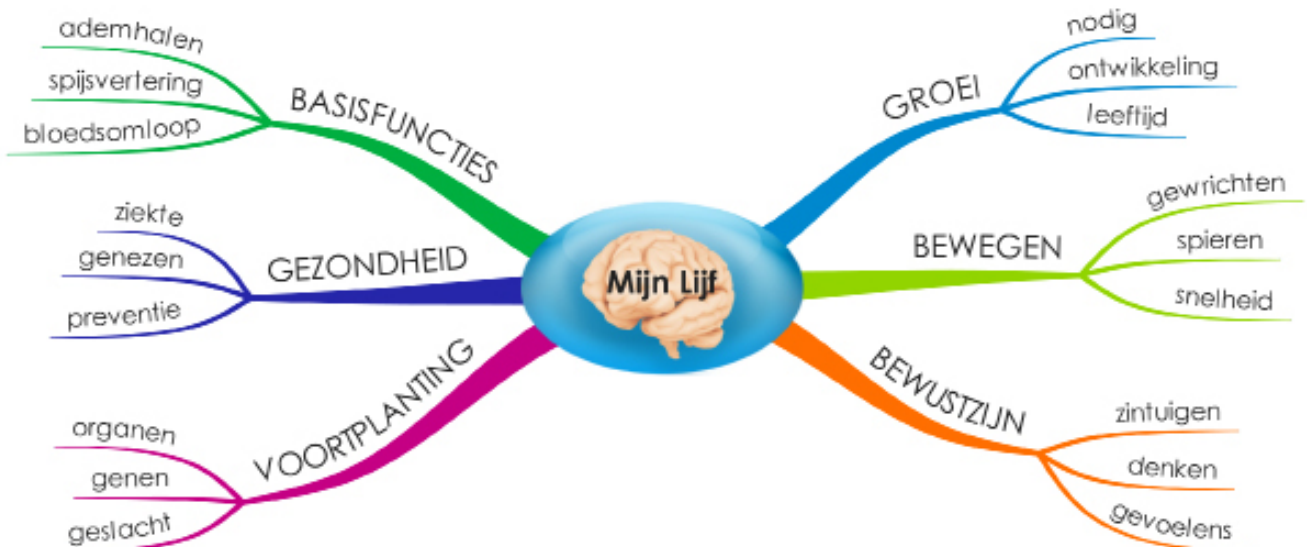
Mijn Lijf

BASISFUNCTIES
ademhalen
spijsvertering
bloedsomloop

GEZONDHEID
ziekte
genezen
preventie

VOORTPLANTING
organen
genen
geslacht

GROEI
nodig
ontwikkeling
leeftijd

BEWEGEN
gewrichten
spieren
snelheid

BEWUSTZIJN
zintuigen
denken
gevoelens